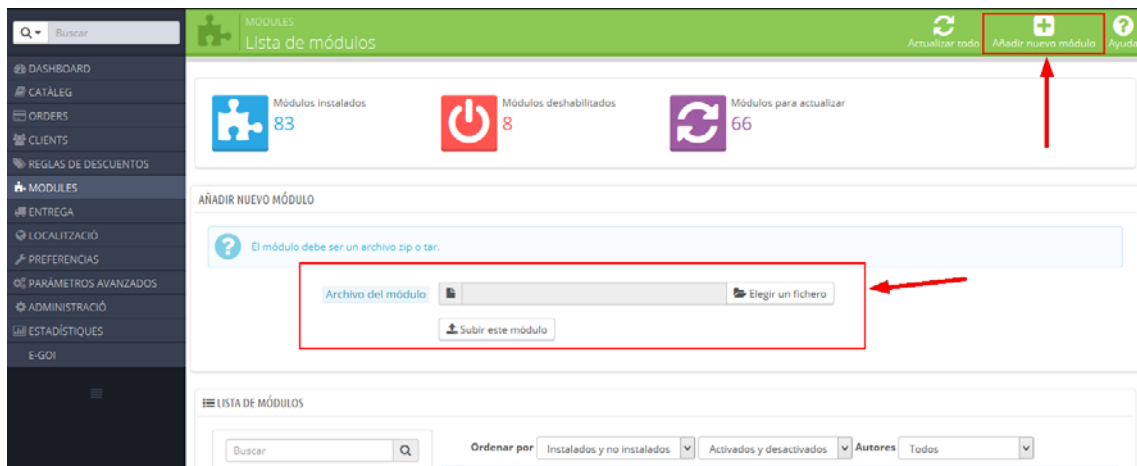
Buscar

DASHBOARD
CATÁLEG
ORDERS
CLIENTS
REGLAS DE DESCUENTOS
MODULES
ENTREGA
LOCALITZACIÓ
PREFERENCIAS
PARÁMETROS AVANZADOS
ADMINISTRACIÓ
ESTADÍSTIQUES
E-GOI

MÓDULOS
Lista de módulos

Actualizar todo
Añadir nuevo módulo
Ayuda

Módulos instalados
83

Módulos deshabilitados
8

Módulos para actualizar
66

AÑADIR NUEVO MÓDULO

El módulo debe ser un archivo zip o tar.

Archivo del módulo
Elegir un fichero
Subir este módulo

LISTA DE MÓDULOS

Buscar

Ordenar por
Instalados y no instalados
Activados y desactivados
Autores
Todos